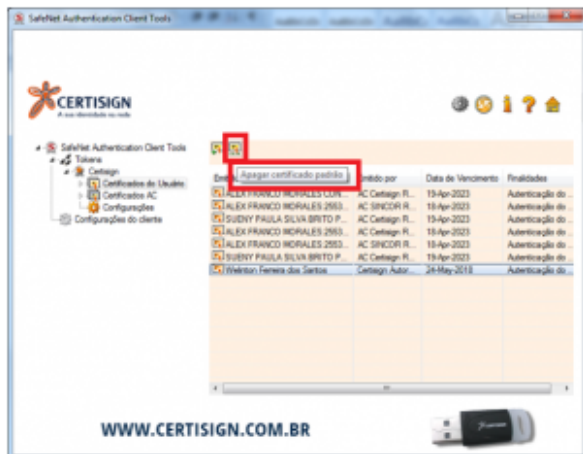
SafeNet Authentication Client Tools

CERTISIGN
A sua identidade na rede

SafeNet Authentication Client Tools
Tokens
Certsign
Certificados do Usuário
Certificados AC
Configurações
Configurações do cliente

Apagar certificado padrão

| Emitido para | Emitido por | Data de Vencimento | Finalidades |
|---|---|---|---|
| ALEX FRANCO MORALES CON... | AC Certisign R... | 19-Apr-2023 | Autenticação do ... |
| ALEX FRANCO MORALES 2553... | AC SINCOR R... | 18-Apr-2023 | Autenticação do ... |
| SUENY PAULA SILVA BRITO P... | AC Certisign R... | 19-Apr-2023 | Autenticação do ... |
| ALEX FRANCO MORALES 2553... | AC Certisign R... | 19-Apr-2023 | Autenticação do ... |
| ALEX FRANCO MORALES 2553... | AC SINCOR R... | 18-Apr-2023 | Autenticação do ... |
| SUENY PAULA SILVA BRITO P... | AC Certisign R... | 19-Apr-2023 | Autenticação do ... |
| Welinton Ferreira dos Santos | Certisign Autor... | 24-May-2010 | Autenticação do ... |

WWW.CERTISIGN.COM.BR